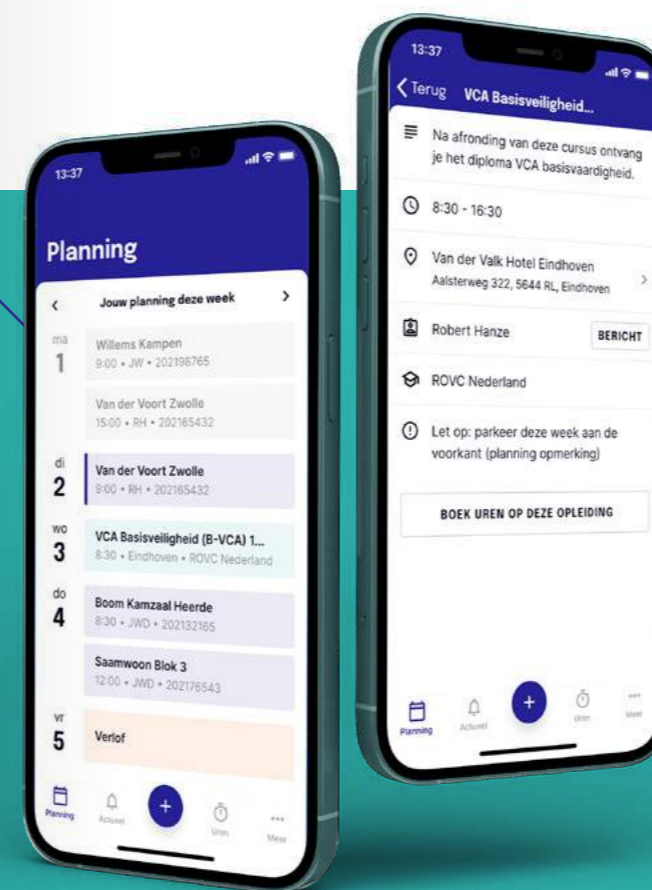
13:37

Planning

<

Jouw planning deze week

>

ma
1

Willems Kampen
9:00 • JW • 202198765

Van der Voort Zwolle
15:00 • RH • 202165432

di
2

Van der Voort Zwolle
9:00 • RH • 202165432

wo
3

VCA Basisveiligheid (B-VCA) 1...
8:30 • Eindhoven • ROVC Nederland

do
4

Boom Kamzaal Heerde
8:30 • JWD • 202132165

Saamwoon Blok 3
12:00 • JWD • 202176543

vr
5

Verlof

Planning Actueel + Uren Meer

13:37

< Terug VCA Basisveiligheid...

Na afronding van deze cursus ontvang je het diploma VCA basisvaardigheid.

8:30 - 16:30

Van der Valk Hotel Eindhoven
Aalsterweg 322, 5644 RL, Eindhoven

Robert Hanze

BERICHT

ROVC Nederland

Let op: parkeer deze week aan de voorkant (planning opmerking)

BOEK UREN OP DEZE OPLEIDING

Planning Actueel + Uren Meer